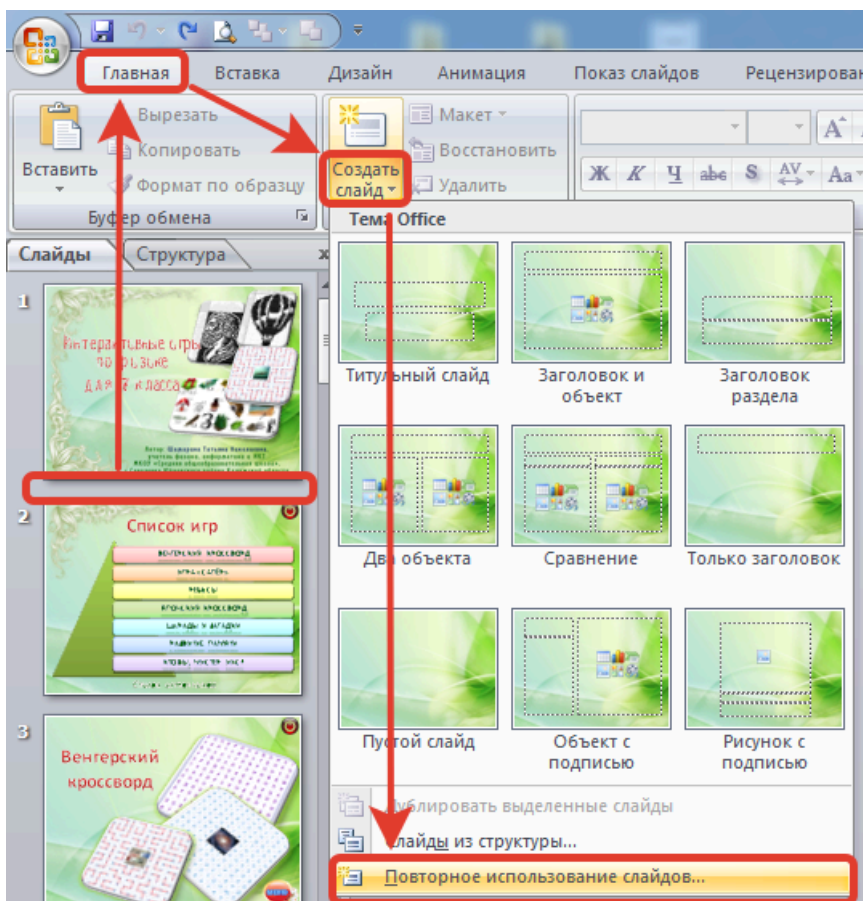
Главная Вставка Дизайн Анимация Показ слайдов Рецензирован

Вырезать
Копировать
Формат по образцу
Вставить
Буфер обмена

Макет
Восстановить
Удалить
Создать слайд

Слайды Структура

1
Интерактивные игры по физике для 7 класса

2
Список игр
Венгерский кроссворд
Филворды
Ребусы
Японский кроссворд
Шарады и загадки
Наборные пазлы
Кроссворд

3
Венгерский кроссворд

Тема Office
Титульный слайд
Заголовок и объект
Заголовок раздела
Два объекта
Сравнение
Только заголовок
Пустой слайд
Объект с подписью
Рисунок с подписью

Дублировать выделенные слайды
Слайды из структуры...
Повторное использование слайдов...